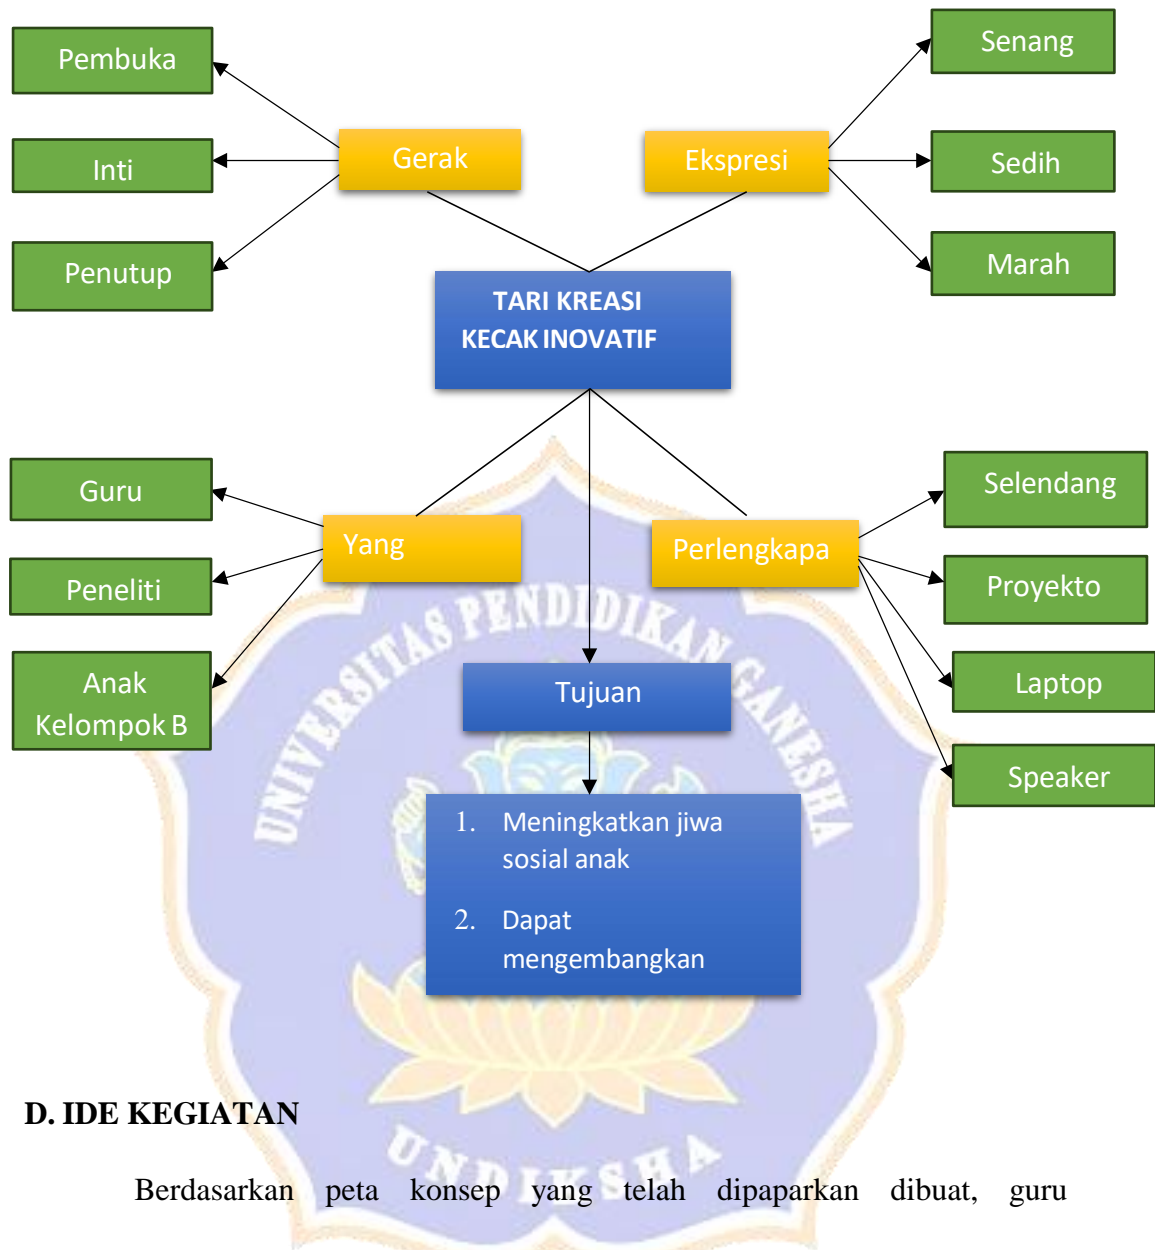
Pembuka

Inti

Penutup

Gerak

Ekspresi

Senang

Sedih

Marah

TARI KREASI KECAK INOVATIF

Guru

Peneliti

Anak Kelompok B

Yang

Perlengkapa

Selendang

Proyekto

Laptop

Speaker

UNIVERSITAS PENDIDIKAN GANESHA

Tujuan

1. Meningkatkan jiwa sosial anak

2. Dapat mengembangkan

UNDIKSHA

D. IDE KEGIATAN

Berdasarkan peta konsep yang telah dipaparkan dibuat, guru